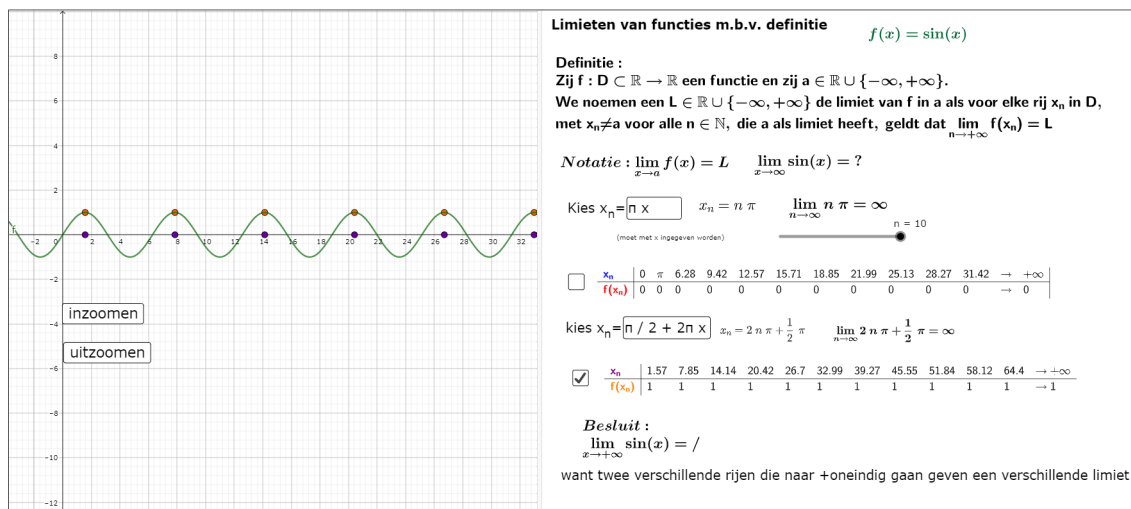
8

6

4

2

f

-2 0 2 4 6 8 10 12 14 16 18 20 22 24 26 28 30 32

-2

-4

-6

-8

-10

-12

inzoomen

uitzoomen

Limieten van functies m.b.v. definitie $f(x) = \sin(x)$

Definitie :
Zij f : D $\subset \mathbb{R} \rightarrow \mathbb{R}$ een functie en zij a $\in \mathbb{R} \cup \{-\infty, +\infty\}$.
We noemen een L $\in \mathbb{R} \cup \{-\infty, +\infty\}$ de limiet van f in a als voor elke rij $x_n$ in D, met $x_n \neq a$ voor alle n $\in \mathbb{N}$, die a als limiet heeft, geldt dat $\lim_{n \to +\infty} f(x_n) = L$

$Notatie : \lim_{x \to a} f(x) = L$ $\lim_{x \to \infty} \sin(x) = ?$

Kies $x_n$= π x $x_n = n\,\pi$ $\lim_{n \to \infty} n\,\pi = \infty$

n = 10

(moet met x ingegeven worden)

| $x_n$ | 0 | π | 6.28 | 9.42 | 12.57 | 15.71 | 18.85 | 21.99 | 25.13 | 28.27 | 31.42 | → | +∞ |
|---|---|---|---|---|---|---|---|---|---|---|---|---|---|
| $f(x_n)$ | 0 | 0 | 0 | 0 | 0 | 0 | 0 | 0 | 0 | 0 | 0 | → | 0 |

kies $x_n$= π / 2 + 2π x $x_n = 2\,n\,\pi + \frac{1}{2}\,\pi$ $\lim_{n \to \infty} 2\,n\,\pi + \frac{1}{2}\,\pi = \infty$

| $x_n$ | 1.57 | 7.85 | 14.14 | 20.42 | 26.7 | 32.99 | 39.27 | 45.55 | 51.84 | 58.12 | 64.4 | → +∞ |
|---|---|---|---|---|---|---|---|---|---|---|---|---|
| $f(x_n)$ | 1 | 1 | 1 | 1 | 1 | 1 | 1 | 1 | 1 | 1 | 1 | → 1 |

$Besluit :$
$\lim_{x \to +\infty} \sin(x) = /$

want twee verschillende rijen die naar +oneindig gaan geven een verschillende limiet